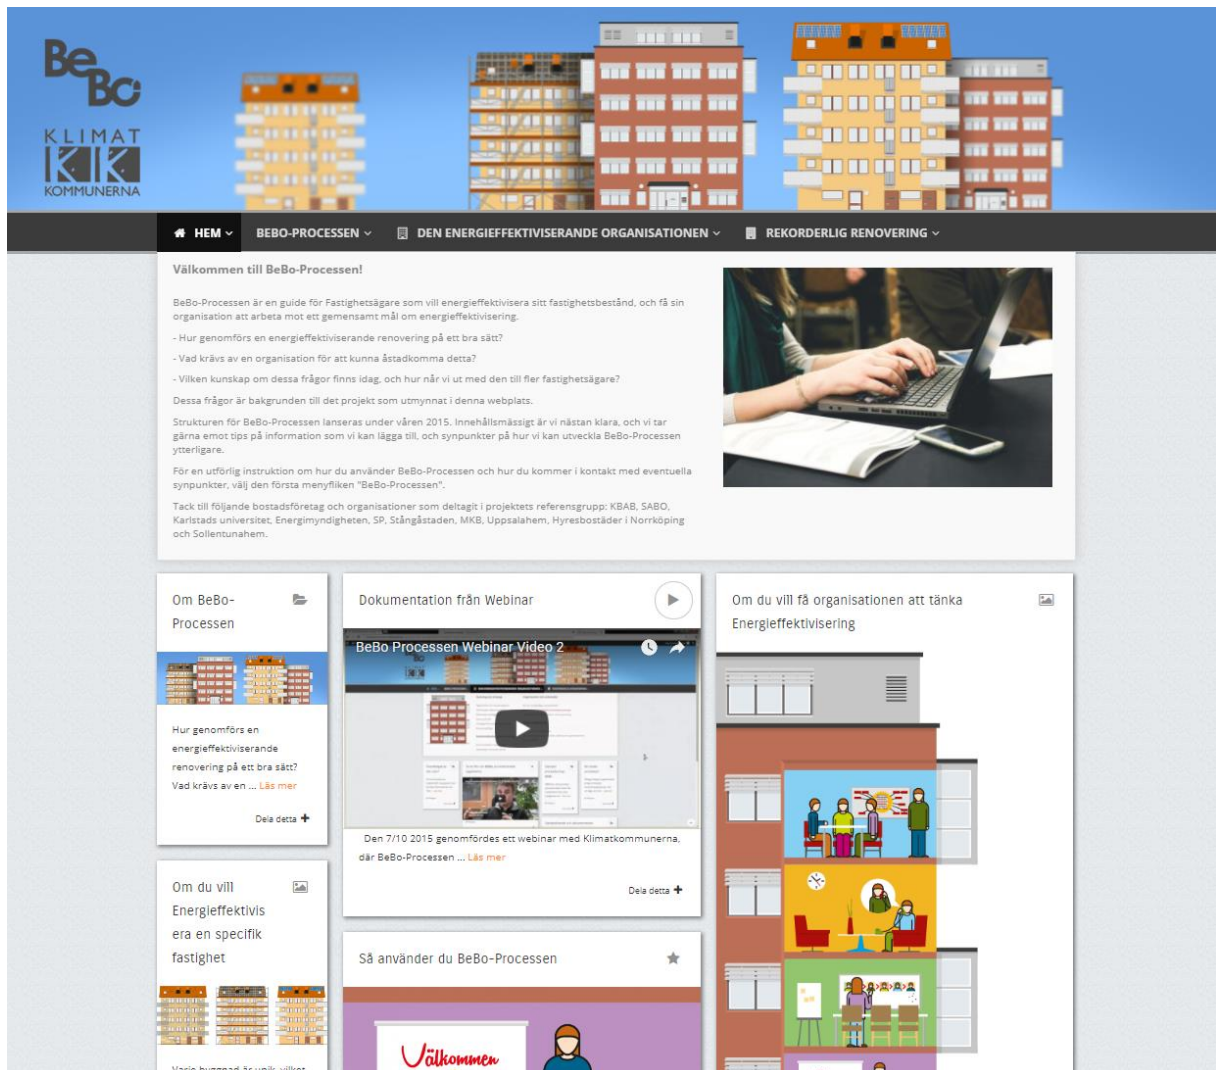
BeBo

KLIMAT
KOMMUNERNA

HEM
BEBO-PROCESSEN
DEN ENERGIEFFEKTIVISERANDE ORGANISATIONEN
REKORDERLIG RENOVERING

Välkommen till BeBo-Processen!

BeBo-Processen är en guide för Fastighetsägare som vill energieffektivisera sitt fastighetsbestånd, och få sin organisation att arbeta mot ett gemensamt mål om energieffektivisering.

- Hur genomförs en energieffektiviserande renovering på ett bra sätt?

- Vad krävs av en organisation för att kunna åstadkomma detta?

- Vilken kunskap om dessa frågor finns idag, och hur når vi ut med den till fler fastighetsägare?

Dessa frågor är bakgrunden till det projekt som utmynnat i denna webplats.

Strukturen för BeBo-Processen lanseras under våren 2015. Innehållsmässigt är vi nästan klara, och vi tar gärna emot tips på information som vi kan lägga till, och synpunkter på hur vi kan utveckla BeBo-Processen ytterligare.

För en utförlig instruktion om hur du använder BeBo-Processen och hur du kommer i kontakt med eventuella synpunkter, välj den första menyfliken "BeBo-Processen".

Tack till följande bostadsföretag och organisationer som deltagit i projektets referensgrupp: KBAB, SABO, Karlstads universitet, Energimyndigheten, SP, Stångåstaden, MKB, Uppsalahem, Hyresbostäder i Norrköping och Sollentunahem.

Om BeBo-Processen

Hur genomförs en energieffektiviserande renovering på ett bra sätt? Vad krävs av en ... Läs mer

Dela detta

Dokumentation från Webinar

BeBo Processen Webinar Video 2

Den 7/10 2015 genomfördes ett webinar med Klimatkommunerna, där BeBo-Processen ... Läs mer

Dela detta

Om du vill få organisationen att tänka Energieffektivisering

Om du vill Energieffektivisera en specifik fastighet

Så använder du BeBo-Processen

Välkommen